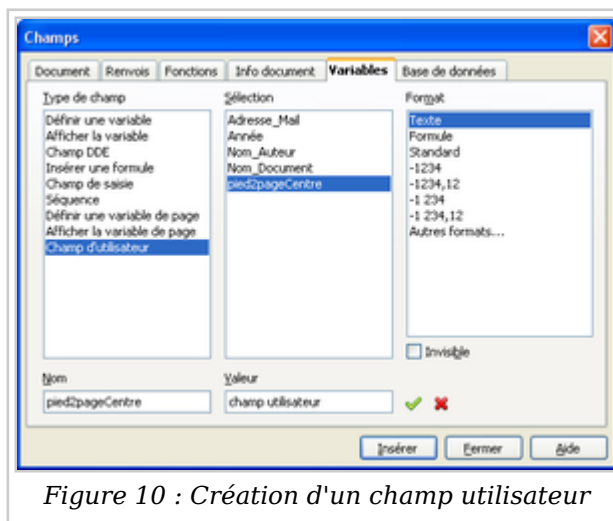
Champs

Document | Renvois | Fonctions | Info document | Variables | Base de données

Type de champ
Définir une variable
Afficher la variable
Champ DDE
Insérer une formule
Champ de saisie
Séquence
Définir une variable de page
Afficher la variable de page
Champ d'utilisateur

Sélection
Adresse_Mail
Année
Nom_Auteur
Nom_Document
pied2pageCentre

Format
Texte
Formule
Standard
-1234
-1234,12
-1 234
-1 234,12
Autres formats...

Invisible

Nom
pied2pageCentre

Valeur
champ utilisateur

Insérer | Fermer | Aide

Figure 10 : Création d'un champ utilisateur